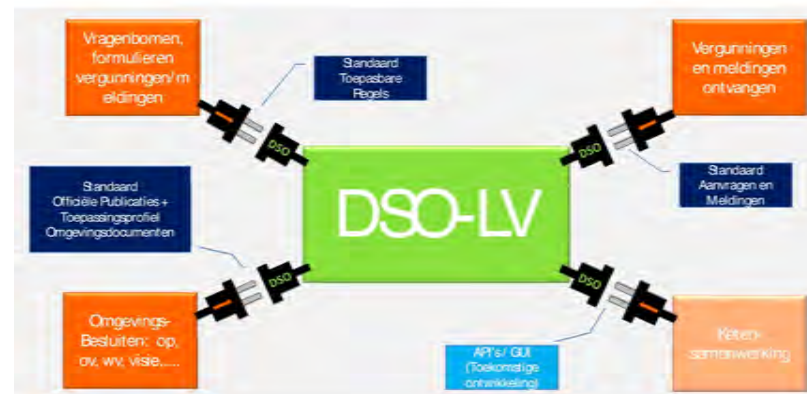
Vragenbomen, formulieren vergunningen/meldingen

Standaard Toepasbare Regels

Vergunningen en meldingen ontvangen

DSO

DSO

Standaard Aanvragen en Meldingen

Standaard Officiële Publicaties + Toepassingsprofiel Omgevingsdocumenten

DSO-LV

DSO

DSO

Omgevings-Besluiten: op, ov, wv, visie,....

API's / GUI (Toekomstige ontwikkeling)

Keten-samenwerking